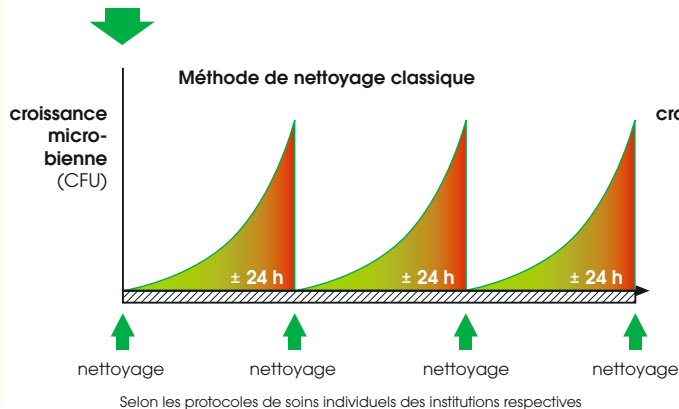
Méthode de nettoyage classique

croissance microbienne (CFU)

cro

± 24 h

± 24 h

± 24 h

nettoyage

nettoyage

nettoyage

nettoyage

Selon les protocoles de soins individuels des institutions respectives